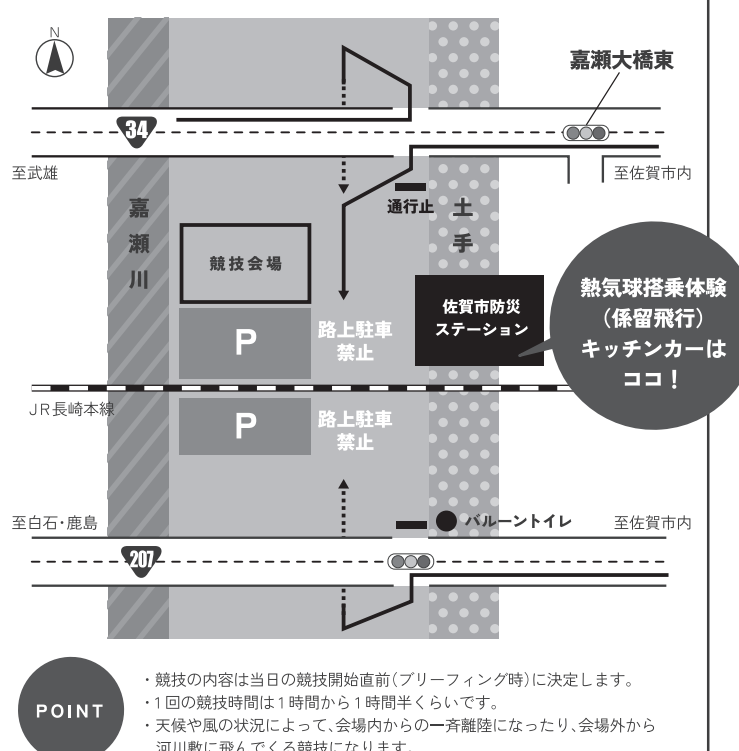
N

嘉瀬大橋東

34

至武雄

至佐賀市内

通行止

嘉
瀬
川

土
手

競技会場

佐賀市防災
ステーション

熱気球搭乗体験
（係留飛行）
キッチンカーは
ココ！

P

路上駐車
禁止

JR長崎本線

P

路上駐車
禁止

至白石・鹿島

バルーントイレ

至佐賀市内

207

POINT

・競技の内容は当日の競技開始直前（ブリーフィング時）に決定します。
・1回の競技時間は1時間から1時間半くらいです。
・天候や風の状況によって、会場内からの一斉離陸になったり、会場外から河川敷に飛んでくる競技になります。